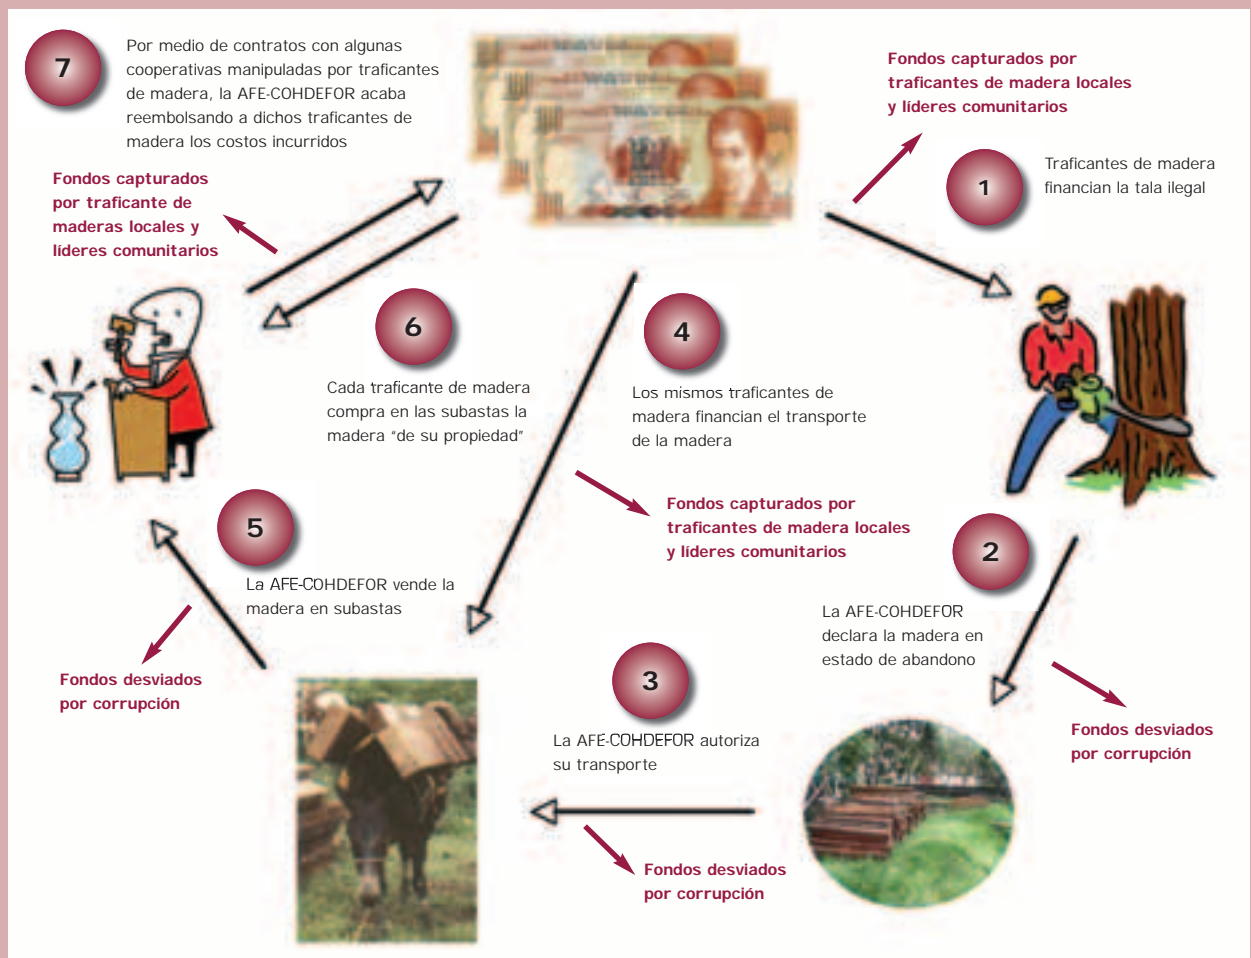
7

Por medio de contratos con algunas cooperativas manipuladas por traficantes de madera, la AFE-COHDEFOR acaba reembolsando a dichos traficantes de madera los costos incurridos

Fondos capturados por traficantes de madera locales y líderes comunitarios

1

Traficantes de madera financian la tala ilegal

Fondos capturados por traficante de maderas locales y líderes comunitarios

6

Cada traficante de madera compra en las subastas la madera "de su propiedad"

4

Los mismos traficantes de madera financian el transporte de la madera

Fondos capturados por traficantes de madera locales y líderes comunitarios

5

La AFE-COHDEFOR vende la madera en subastas

2

La AFE-COHDEFOR declara la madera en estado de abandono

Fondos desviados por corrupción

3

La AFE-COHDEFOR autoriza su transporte

Fondos desviados por corrupción

Fondos desviados por corrupción